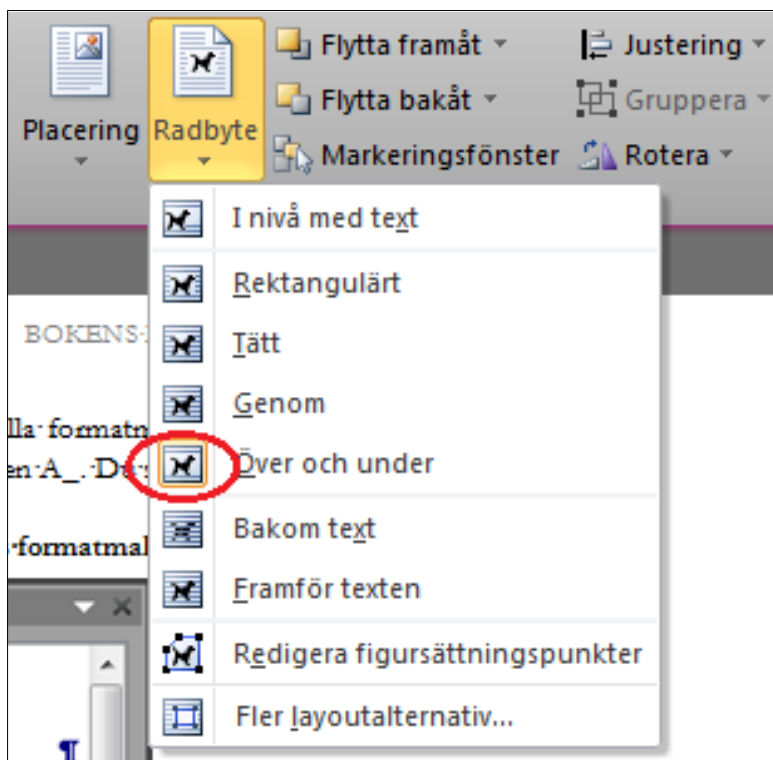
Placering

Radbyte

Flytta framåt

Flytta bakåt

Markeringsfönster

Justering

Gruppera

Rotera

BOKENS

lla formatm

en A_ Dr

formatmal

I nivå med text

Rektangulärt

Tätt

Genom

Över och under

Bakom text

Framför texten

Redigera figursättningspunkter

Fler layoutalternativ...

¶